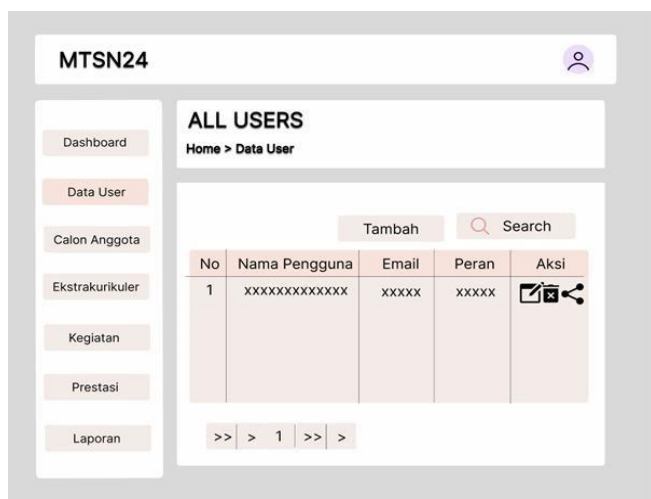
MTSN24

Dashboard

Data User

Calon Anggota

Ekstrakurikuler

Kegiatan

Prestasi

Laporan

ALL USERS
Home > Data User

Tambah

Search

| No | Nama Pengguna | Email | Peran | Aksi |
|---|---|---|---|---|
| 1 | xxxxxxxxxxxxx | xxxxx | xxxxx | |

>> > 1 >> >